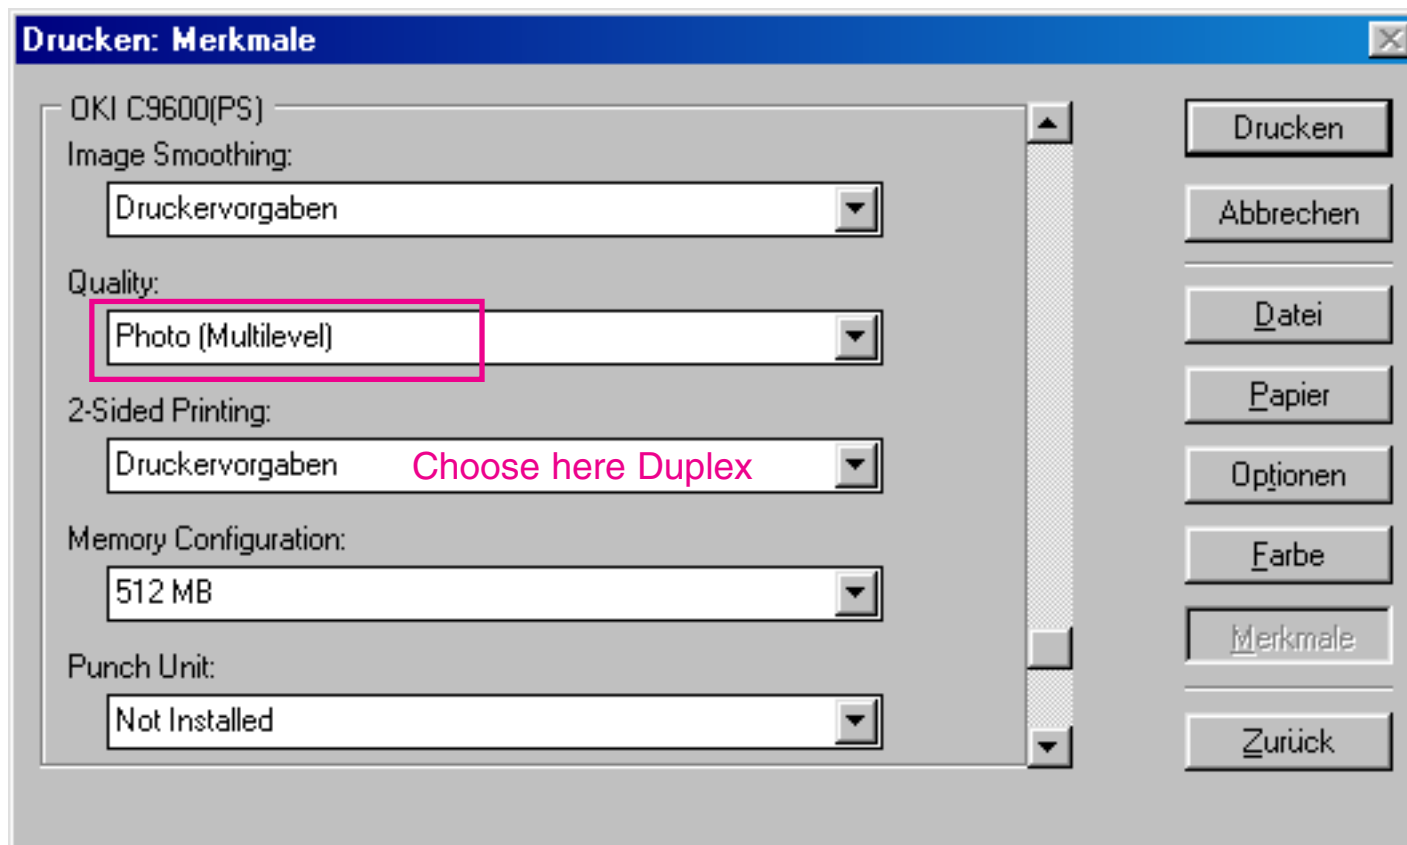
Drucken: Merkmale

OKI C9600(PS)

Image Smoothing:

Druckervorgaben

Quality:

Photo (Multilevel)

2-Sided Printing:

Druckervorgaben

Choose here Duplex

Memory Configuration:

512 MB

Punch Unit:

Not Installed

Drucken

Abbrechen

Datei

Papier

Optionen

Farbe

Merkmale

Zurück